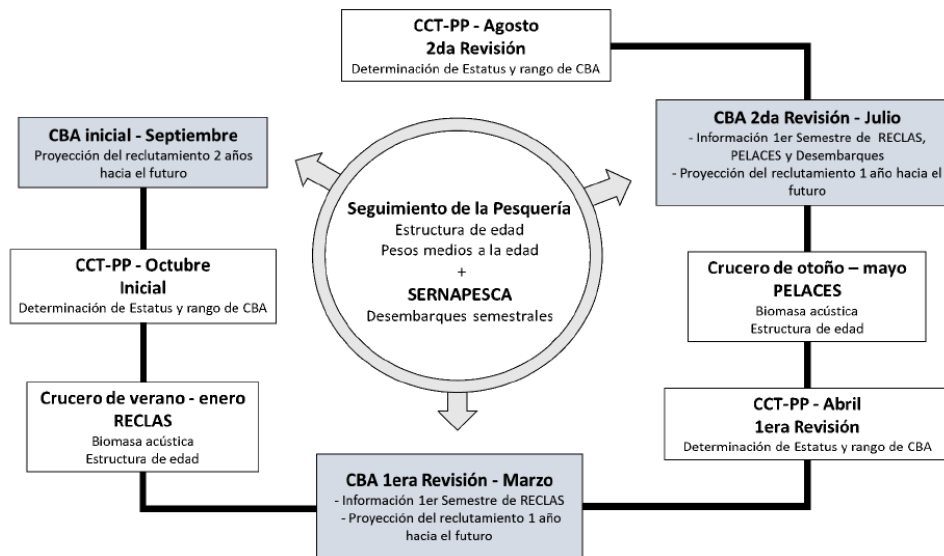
CCT-PP - Agosto
2da Revisión
Determinación de Estatus y rango de CBA

CBA inicial - Septiembre
Proyección del reclutamiento 2 años hacia el futuro

CBA 2da Revisión - Julio
- Información 1er Semestre de RECLAS, PELACES y Desembarques
- Proyección del reclutamiento 1 año hacia el futuro

Seguimiento de la Pesquería
Estructura de edad
Pesos medios a la edad
+
SERNAPESCA
Desembarques semestrales

CCT-PP - Octubre
Inicial
Determinación de Estatus y rango de CBA

Crucero de otoño – mayo
PELACES
Biomasa acústica
Estructura de edad

Crucero de verano - enero
RECLAS
Biomasa acústica
Estructura de edad

CCT-PP - Abril
1era Revisión
Determinación de Estatus y rango de CBA

CBA 1era Revisión - Marzo
- Información 1er Semestre de RECLAS
- Proyección del reclutamiento 1 año hacia el futuro